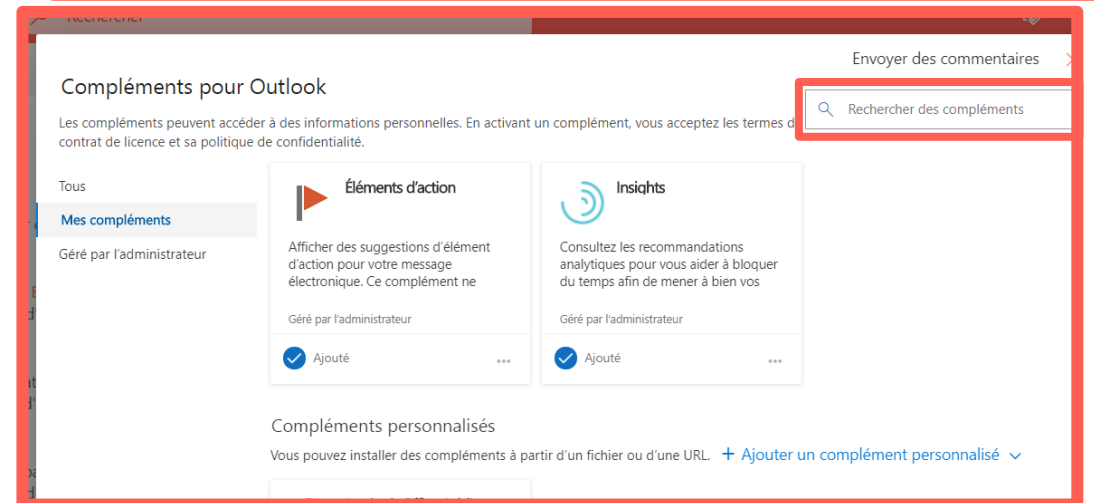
Rechercher

Envoyer des commentaires

Compléments pour Outlook

Rechercher des compléments

Les compléments peuvent accéder à des informations personnelles. En activant un complément, vous acceptez les termes d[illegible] contrat de licence et sa politique de confidentialité.

Tous

Mes compléments

Géré par l'administrateur

Éléments d'action

Afficher des suggestions d'élément d'action pour votre message électronique. Ce complément ne

Géré par l'administrateur

Ajouté

...

Insights

Consultez les recommandations analytiques pour vous aider à bloquer du temps afin de mener à bien vos

Géré par l'administrateur

Ajouté

...

Compléments personnalisés

Vous pouvez installer des compléments à partir d'un fichier ou d'une URL.

+ Ajouter un complément personnalisé